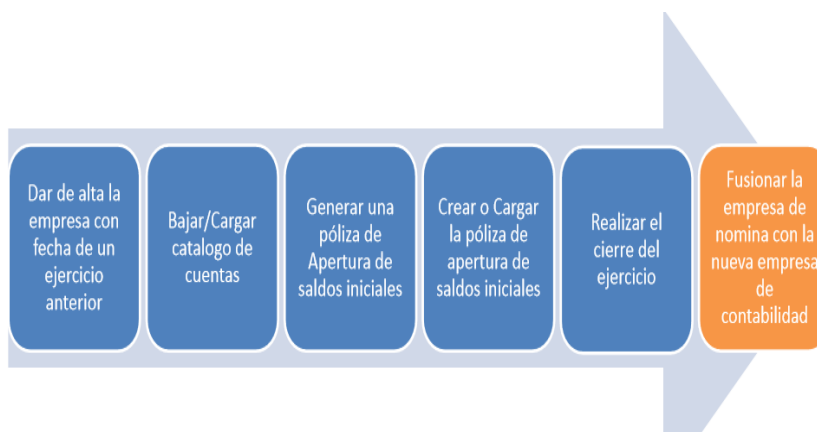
Dar de alta la empresa con fecha de un ejercicio anterior

Bajar/Cargar catalogo de cuentas

Generar una póliza de Apertura de saldos iniciales

Crear o Cargar la póliza de apertura de saldos iniciales

Realizar el cierre del ejercicio

Fusionar la empresa de nomina con la nueva empresa de contabilidad